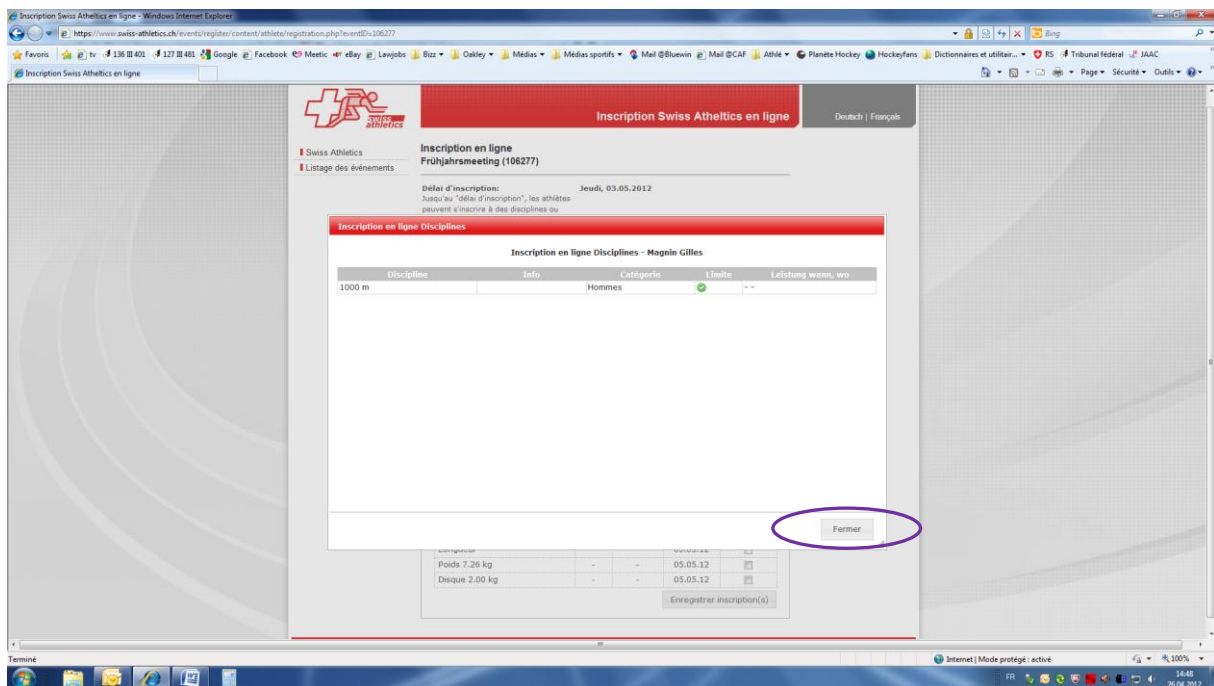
Inscription Swiss Atheltics en ligne - Windows Internet Explorer

https://www.swiss-athletics.ch/events/register/content/athlete/registration.php?eventID=106277

Bing

Favoris | tv 136 III 401 127 III 481 Google Facebook Meetic eBay Lawjobs Bizz Oakley Médias Médias sportifs Mail @Bluewin Mail @CAF Athlé Planète Hockey Hockeyfans Dictionnaires et utilitair... RS Tribunal fédéral JAAC

Inscription Swiss Atheltics en ligne

Page Sécurité Outils

swiss athletics

Inscription Swiss Atheltics en ligne

Deutsch | Français

Swiss Athletics
Listage des événements

Inscription en ligne
Frühjahrsmeeting (106277)

Délai d'inscription: Jeudi, 03.05.2012
Jusqu'au "délai d'inscription", les athlètes peuvent s'inscrire à des disciplines ou

Inscription en ligne Disciplines

Inscription en ligne Disciplines - Magnin Gilles

| Discipline | Info | Catégorie | Limite | Leistung wann, wo |
|---|---|---|---|---|
| 1000 m | | Hommes | | - - |

Fermer

| Longueur | - | - | 05.05.12 | |
|---|---|---|---|---|
| Poids 7.26 kg | - | - | 05.05.12 | |
| Disque 2.00 kg | - | - | 05.05.12 | |

Enregistrer inscription(s)

Terminé

Internet | Mode protégé : activé

100%

FR

14:48
26.04.2012